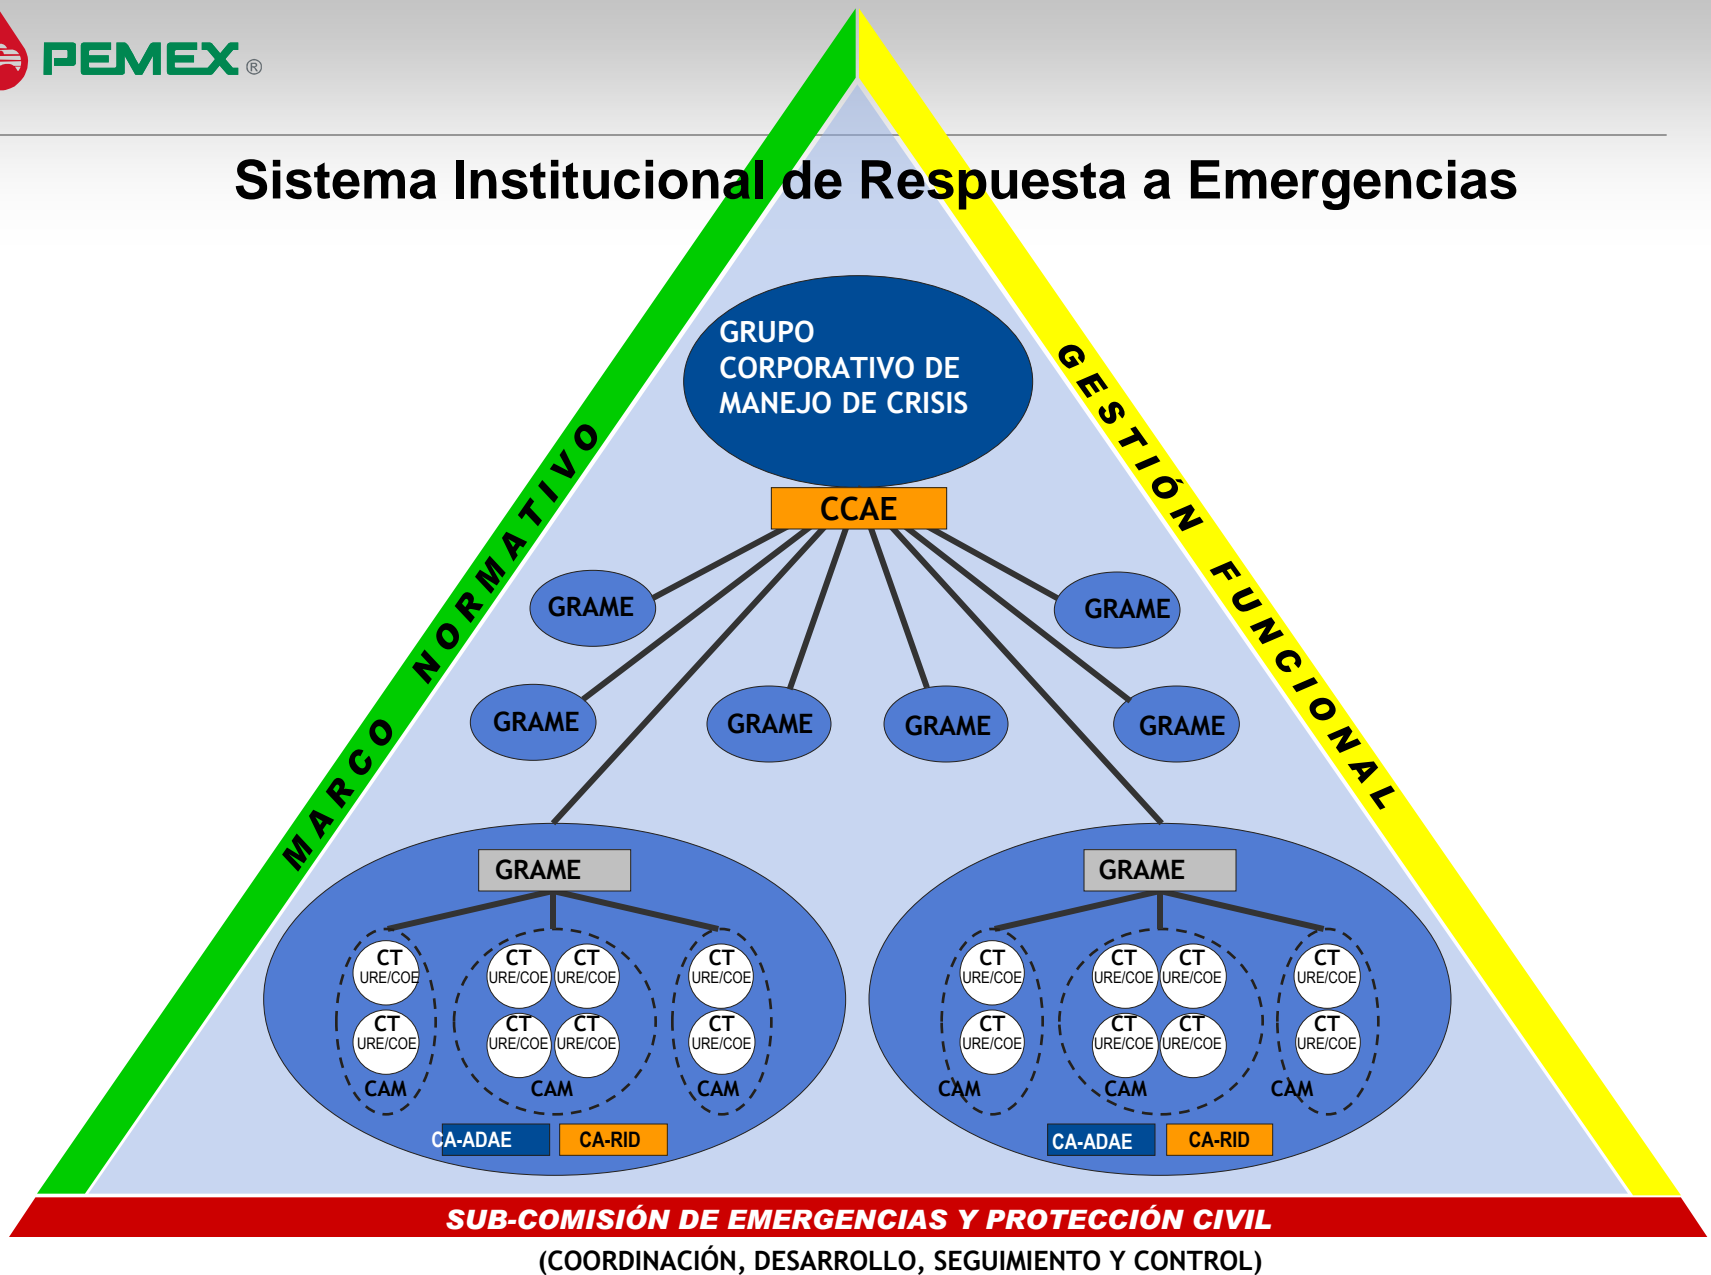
PEMEX®

Sistema Institucional de Respuesta a Emergencias

MARCO NORMATIVO

GESTIÓN FUNCIONAL

GRUPO CORPORATIVO DE MANEJO DE CRISIS

CCAE

GRAME GRAME

GRAME GRAME GRAME GRAME

GRAME

CT URE/COE CT URE/COE CT URE/COE CT URE/COE
CT URE/COE CT URE/COE CT URE/COE CT URE/COE
CAM CAM CAM

CA-ADAE CA-RID

GRAME

CT URE/COE CT URE/COE CT URE/COE CT URE/COE
CT URE/COE CT URE/COE CT URE/COE CT URE/COE
CAM CAM CAM

CA-ADAE CA-RID

SUB-COMISIÓN DE EMERGENCIAS Y PROTECCIÓN CIVIL
(COORDINACIÓN, DESARROLLO, SEGUIMIENTO Y CONTROL)